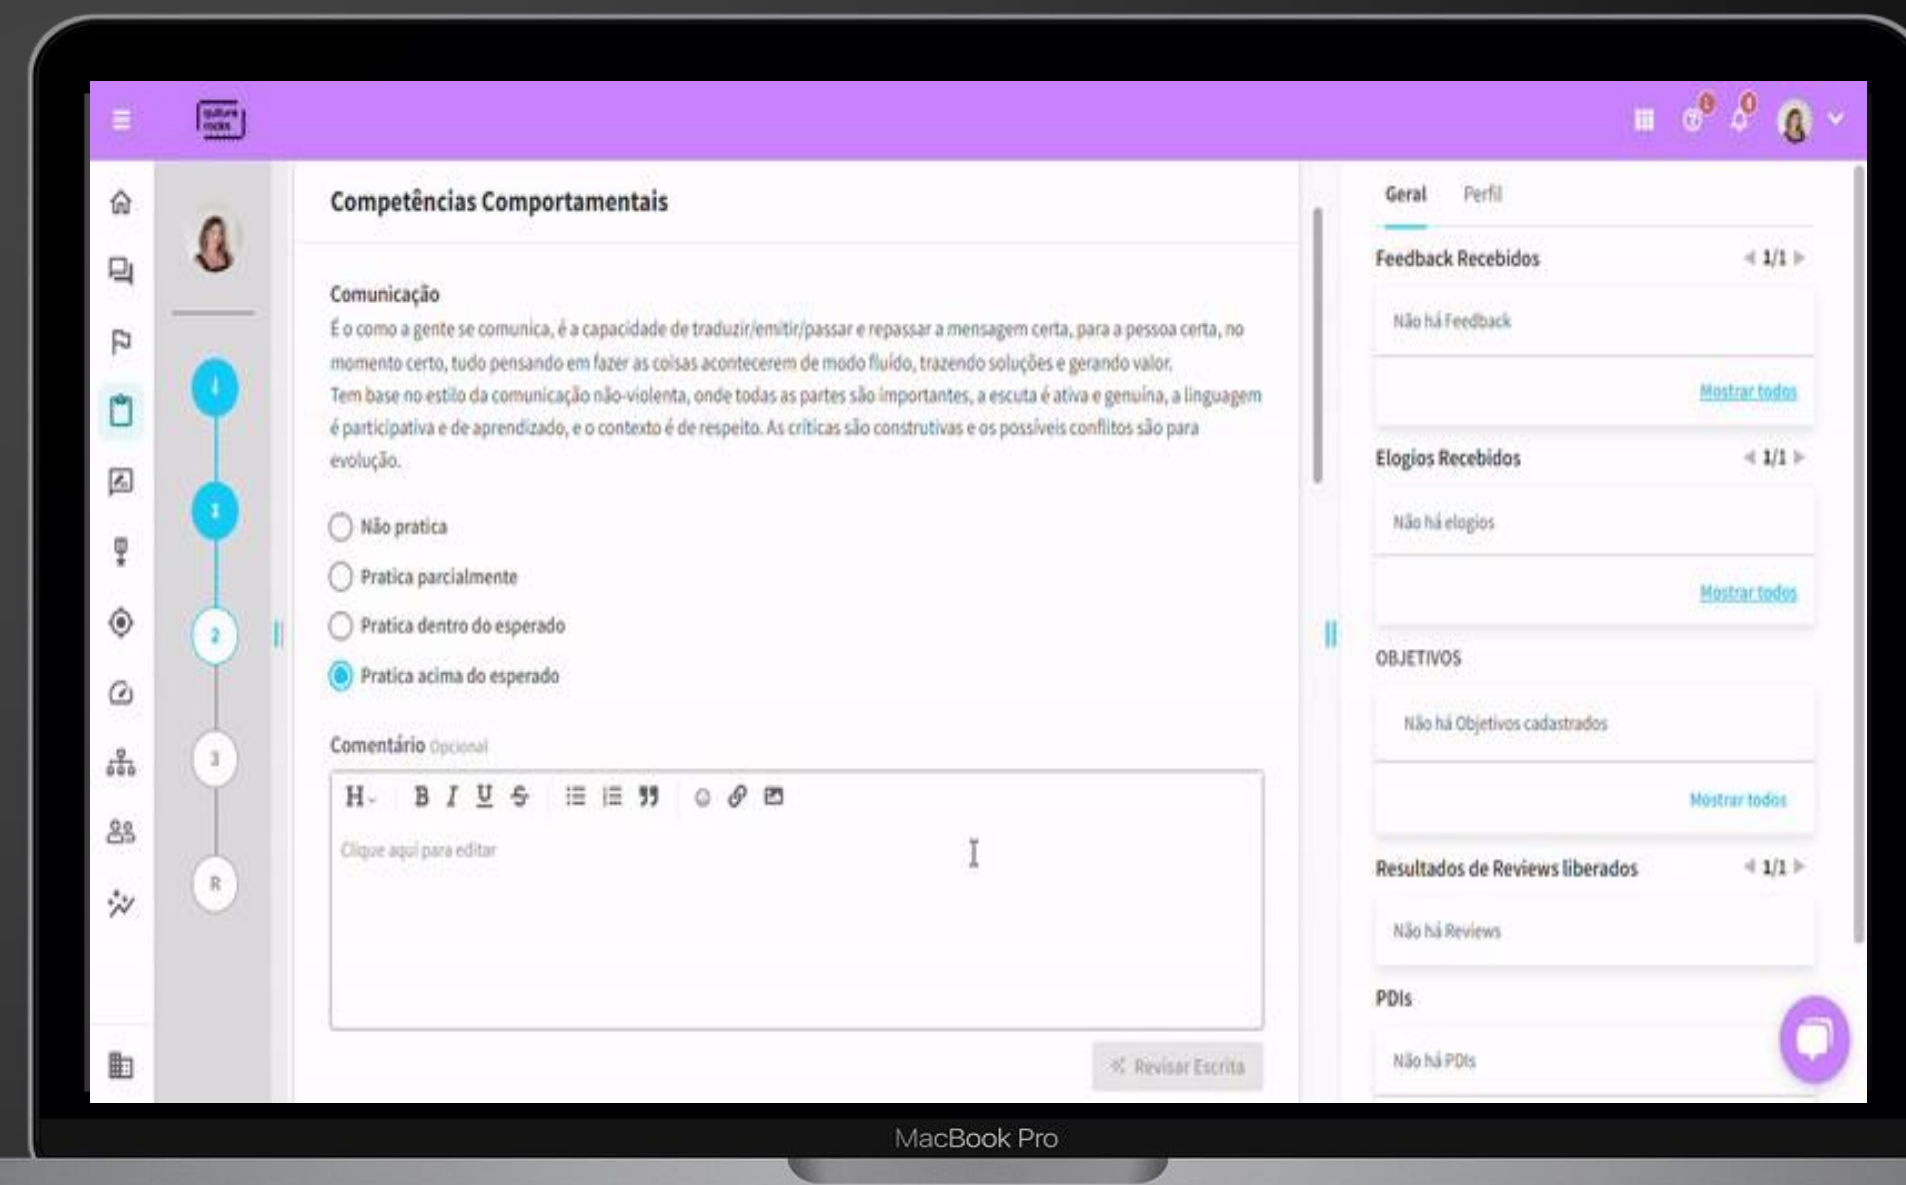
cultura rocks

0 0

Competências Comportamentais

Comunicação
É o como a gente se comunica, é a capacidade de traduzir/emitir/passar e repassar a mensagem certa, para a pessoa certa, no momento certo, tudo pensando em fazer as coisas acontecerem de modo fluído, trazendo soluções e gerando valor.
Tem base no estilo da comunicação não-violenta, onde todas as partes são importantes, a escuta é ativa e genuína, a linguagem é participativa e de aprendizado, e o contexto é de respeito. As críticas são construtivas e os possíveis conflitos são para evolução.

Não pratica
Pratica parcialmente
Pratica dentro do esperado
Pratica acima do esperado

Comentário Opcional

H B I U S

Clique aqui para editar

Revisar Escrita

1
1
2
3
R

Geral Perfil

Feedback Recebidos 1/1
Não há Feedback
Mostrar todos

Elogios Recebidos 1/1
Não há elogios
Mostrar todos

OBJETIVOS
Não há Objetivos cadastrados
Mostrar todos

Resultados de Reviews liberados 1/1
Não há Reviews

PDIs
Não há PDIs

MacBook Pro